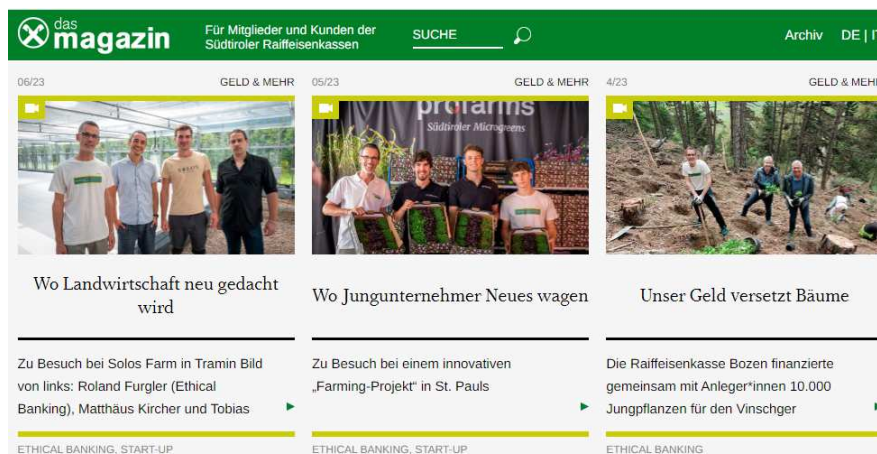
das magazin

Für Mitglieder und Kunden der Südtiroler Raiffeisenkassen

SUCHE

Archiv DE | IT

06/23 GELD & MEHR

Wo Landwirtschaft neu gedacht wird

Zu Besuch bei Solos Farm in Tramin Bild von links: Roland Furgler (Ethical Banking), Matthäus Kircher und Tobias

ETHICAL BANKING, START-UP

05/23 GELD & MEHR

profarms Südtiroler Microgreens

Wo Jungunternehmer Neues wagen

Zu Besuch bei einem innovativen „Farming-Projekt“ in St. Pauls

ETHICAL BANKING, START-UP

4/23 GELD & MEHR

Unser Geld versetzt Bäume

Die Raiffeisenkasse Bozen finanzierte gemeinsam mit Anleger*innen 10.000 Jungpflanzen für den Vinschger

ETHICAL BANKING